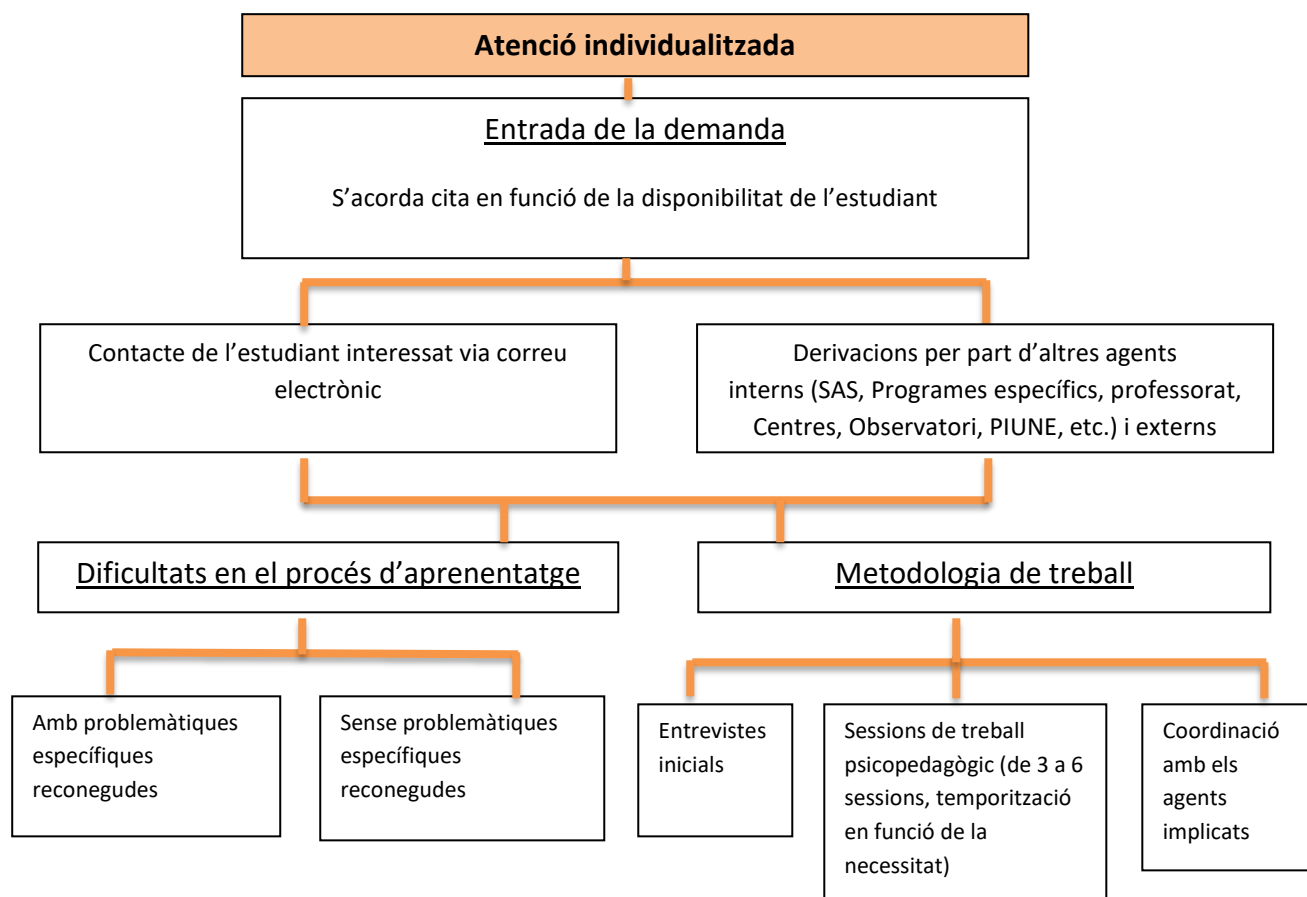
Atenció individualitzada

Entrada de la demanda

S'acorda cita en funció de la disponibilitat de l'estudiant

Contacte de l'estudiant interessat via correu electrònic

Derivacions per part d'altres agents interns (SAS, Programes específics, professorat, Centres, Observatori, PIUNE, etc.) i externs

Dificultats en el procés d'aprenentatge

Metodologia de treball

Amb problemàtiques específiques reconegudes

Sense problemàtiques específiques reconegudes

Entrevistes inicials

Sessions de treball psicopedagògic (de 3 a 6 sessions, temporització en funció de la necessitat)

Coordinació amb els agents implicats